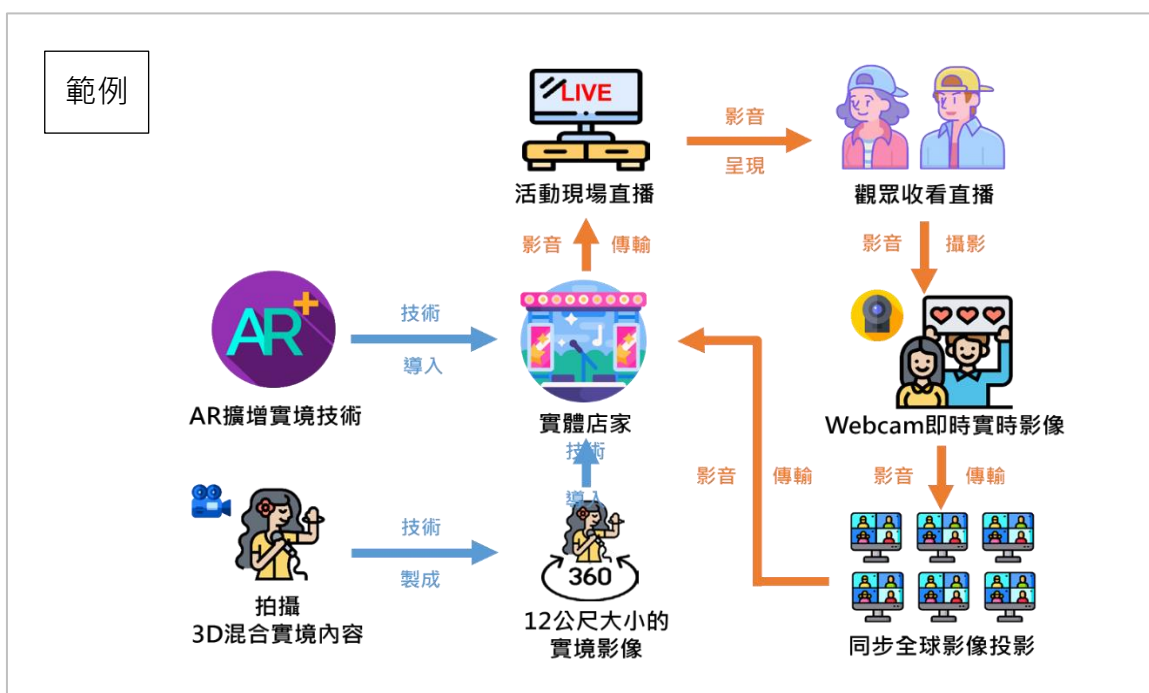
範例

LIVE

活動現場直播

影音

呈現

觀眾收看直播

影音　傳輸

影音　攝影

技術

導入

AR

AR擴增實境技術

實體店家

Webcam即時實時影像

技術

導入

影音　傳輸

影音　傳輸

技術

製成

360

拍攝
3D混合實境內容

12公尺大小的
實境影像

同步全球影像投影